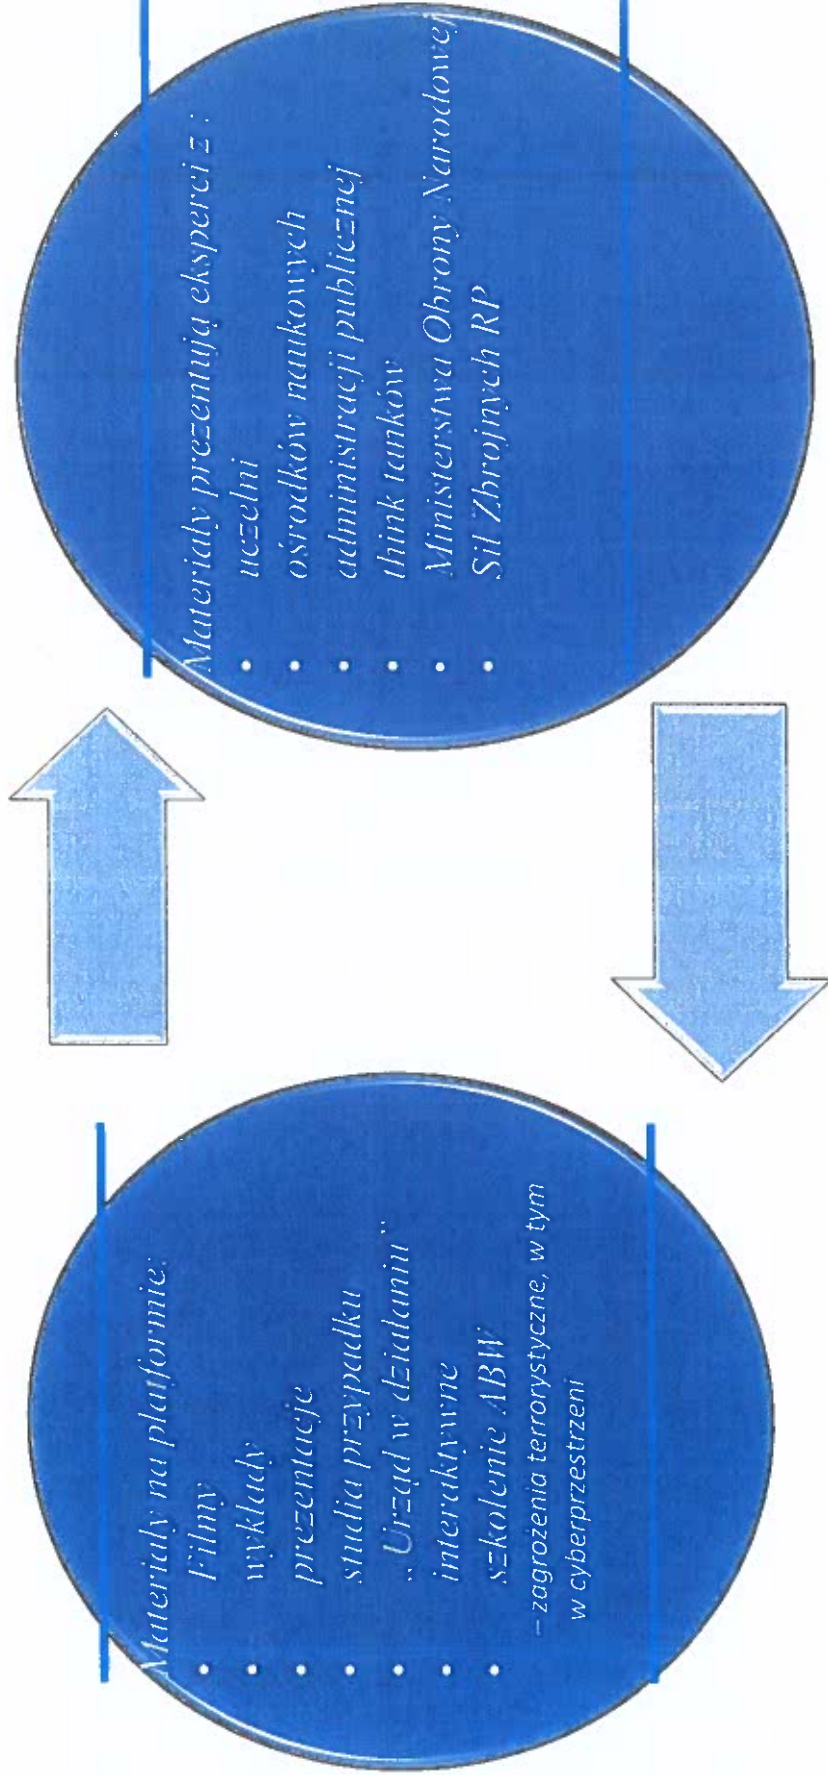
Materiały prezentują eksperci z :
• uczelni
• ośrodków naukowych
• administracji publicznej
• think tanków
• Ministerstwa Obrony Narodowej
• Sił Zbrojnych RP

Materiały na platformie:
• Filmy
• wykłady
• prezentacje
• studia przypadku
• „Urząd w działaniu"
• interaktywne
• szkolenie ABW
– zagrożenia terrorystyczne, w tym w cyberprzestrzeni